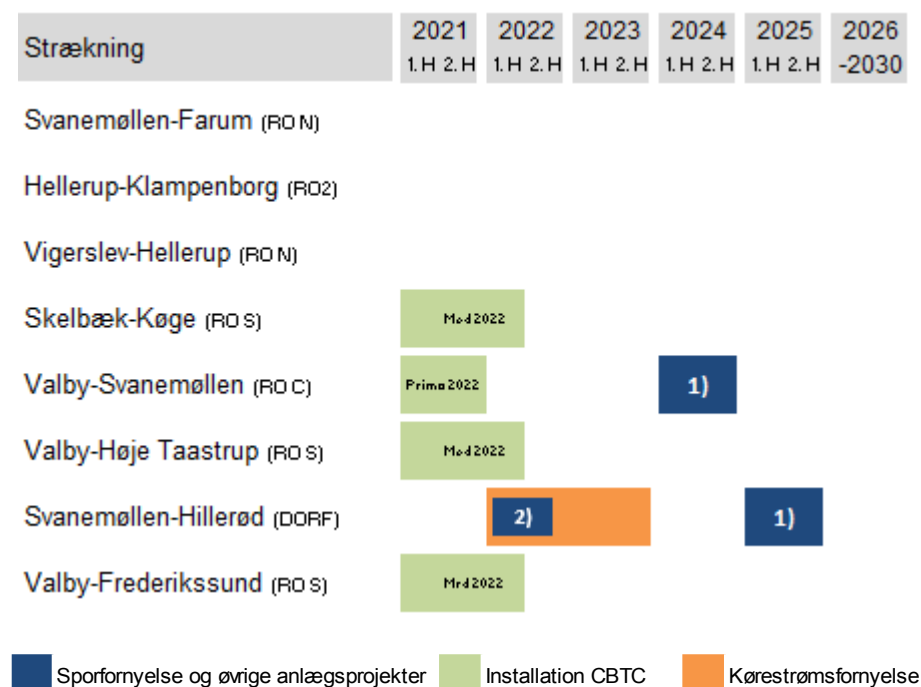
| Strækning | 2021 1. H 2. H | 2022 1. H 2. H | 2023 1. H 2. H | 2024 1. H 2. H | 2025 1. H 2. H | 2026 -2030 |
|---|---|---|---|---|---|---|
| Svanemøllen-Farum (RO N) | | | | | | |
| Hellerup-Klampenborg (RO2) | | | | | | |
| Vigerslev-Hellerup (RO N) | | | | | | |
| Skelbæk-Køge (RO S) | Mod 2022 | | | | | |
| Valby-Svanemøllen (RO C) | Prima 2022 | | | 1) | | |
| Valby-Høje Taastrup (RO S) | Mod 2022 | | | | | |
| Svanemøllen-Hillerød (DORF) | | 2) | | | 1) | |
| Valby-Frederikssund (RO S) | Mrd 2022 | | | | | |

Sporfornyelse og øvrige anlægsprojekter   Installation CBTC   Kørestrømsfornyelse